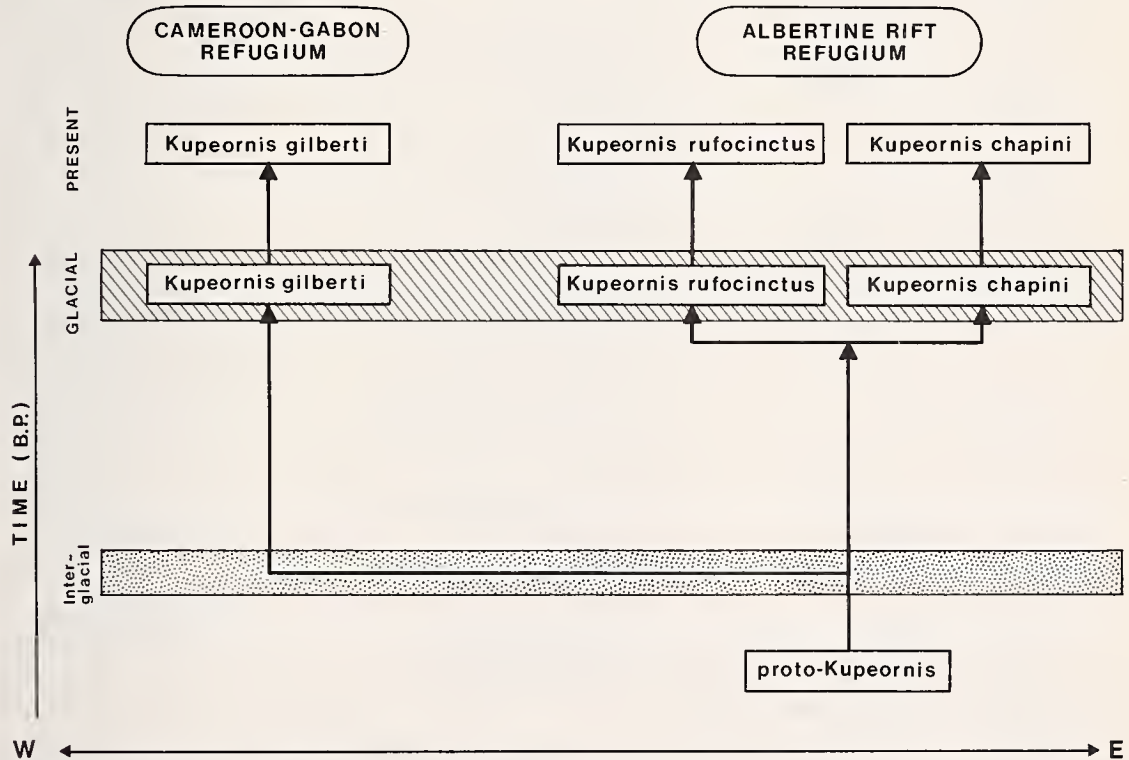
CAMEROON-GABON REFUGIUM

ALBERTINE RIFT REFUGIUM

PRESENT

Kupeornis gilberti

Kupeornis rufocinctus

Kupeornis chapini

GLACIAL

Kupeornis gilberti

Kupeornis rufocinctus

Kupeornis chapini

TIME (B.P.)

Inter-glacial

proto-Kupeornis

W

E